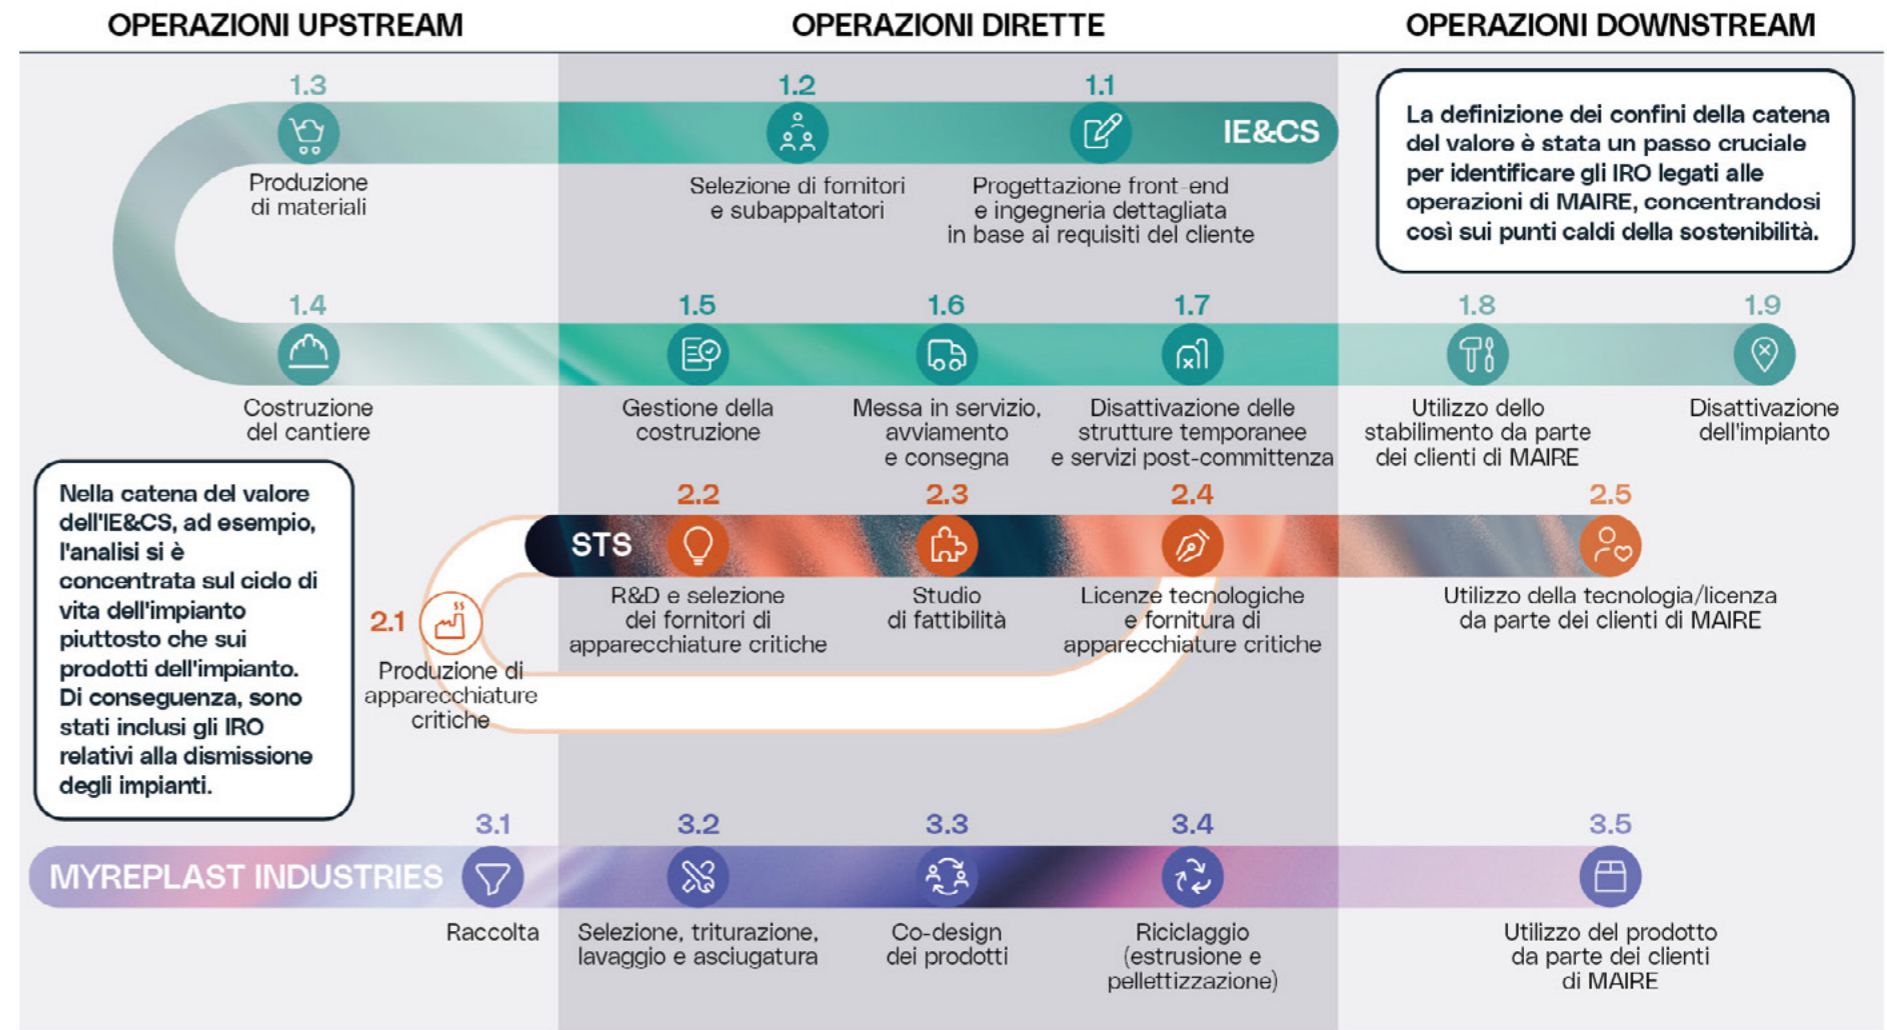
OPERAZIONI UPSTREAM

OPERAZIONI DIRETTE

OPERAZIONI DOWNSTREAM

1.3
Produzione di materiali

1.2
Selezione di fornitori e subappaltatori

1.1
Progettazione front-end e ingegneria dettagliata in base ai requisiti del cliente

IE&CS

La definizione dei confini della catena del valore è stata un passo cruciale per identificare gli IRO legati alle operazioni di MAIRE, concentrandosi così sui punti caldi della sostenibilità.

1.4
Costruzione del cantiere

1.5
Gestione della costruzione

1.6
Messa in servizio, avviamento e consegna

1.7
Disattivazione delle strutture temporanee e servizi post-committenza

1.8
Utilizzo dello stabilimento da parte dei clienti di MAIRE

1.9
Disattivazione dell'impianto

Nella catena del valore dell'IE&CS, ad esempio, l'analisi si è concentrata sul ciclo di vita dell'impianto piuttosto che sui prodotti dell'impianto. Di conseguenza, sono stati inclusi gli IRO relativi alla dismissione degli impianti.

STS

2.2
R&D e selezione dei fornitori di apparecchiature critiche

2.3
Studio di fattibilità

2.4
Licenze tecnologiche e fornitura di apparecchiature critiche

2.5
Utilizzo della tecnologia/licenza da parte dei clienti di MAIRE

2.1
Produzione di apparecchiature critiche

MYREPLAST INDUSTRIES

3.1
Raccolta

3.2
Selezione, triturazione, lavaggio e asciugatura

3.3
Co-design dei prodotti

3.4
Riciclaggio (estrusione e pellettizzazione)

3.5
Utilizzo del prodotto da parte dei clienti di MAIRE